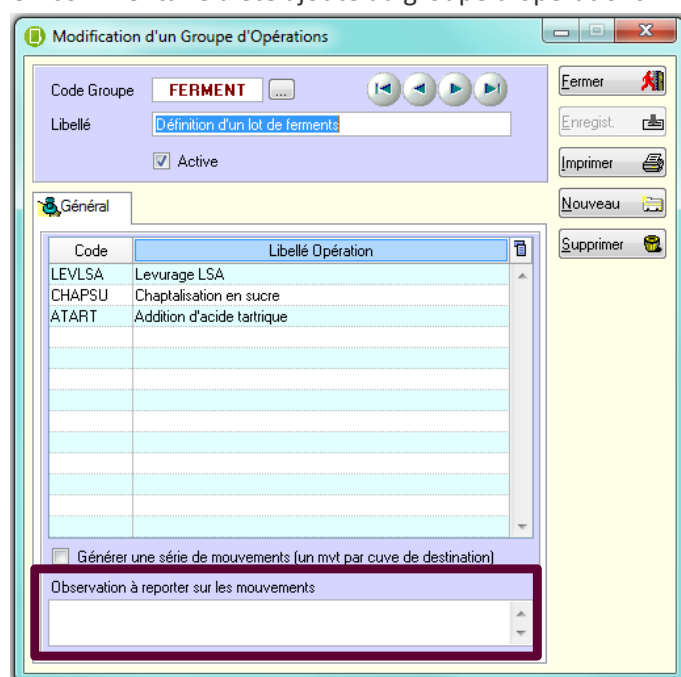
Modification d'un Groupe d'Opérations

Code Groupe FERMENT ...

Libellé Définition d'un lot de ferments

Active

Fermer

Enregist.

Imprimer

Nouveau

Supprimer

Général

| Code | Libellé Opération |
|---|---|
| LEVLSA | Levurage LSA |
| CHAPSU | Chaptalisation en sucre |
| ATART | Addition d'acide tartrique |

Générer une série de mouvements (un mvt par cuve de destination)

Observation à reporter sur les mouvements